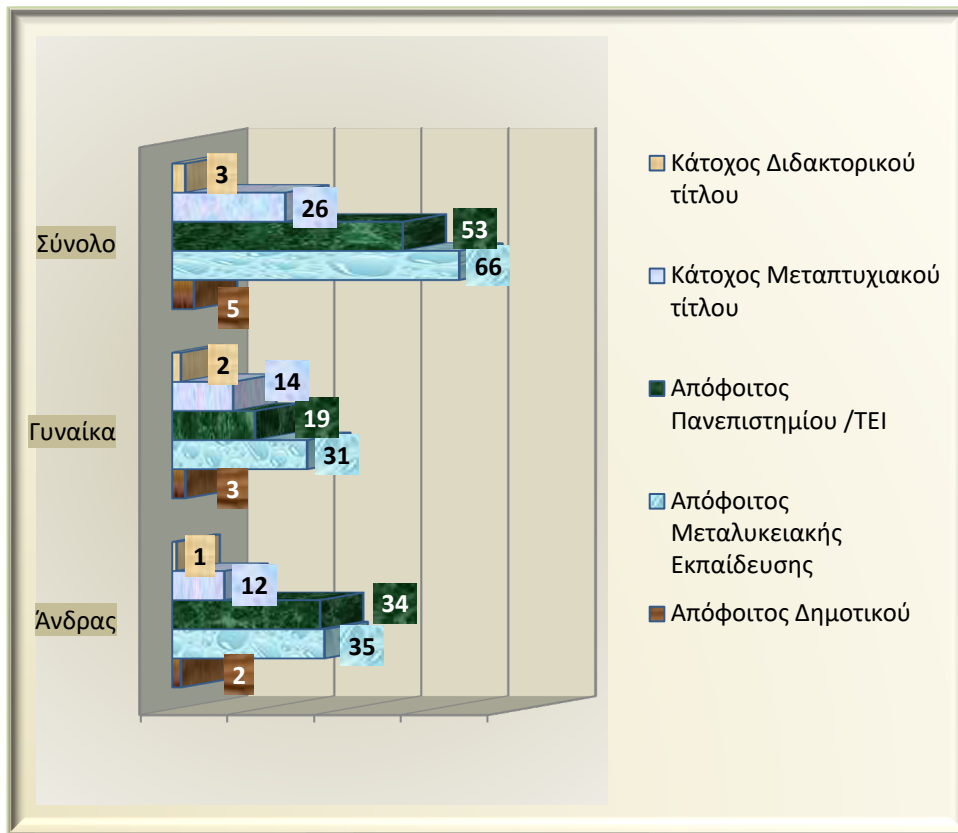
Σύνολο
3
26
53
66
5

Γυναίκα
2
14
19
31
3

Άνδρας
1
12
34
35
2

Κάτοχος Διδακτορικού τίτλου
Κάτοχος Μεταπτυχιακού τίτλου
Απόφοιτος Πανεπιστημίου /ΤΕΙ
Απόφοιτος Μεταλυκειακής Εκπαίδευσης
Απόφοιτος Δημοτικού